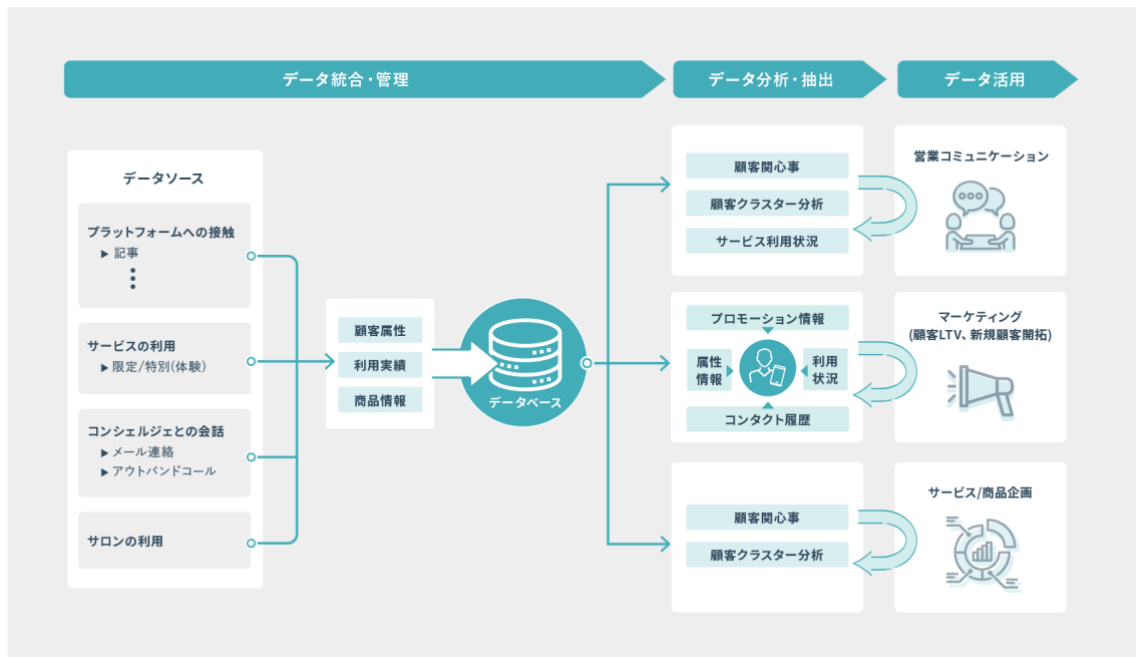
データ統合・管理

データ分析・抽出

データ活用

データソース

プラットフォームへの接触
▶ 記事
⋮

サービスの利用
▶ 限定/特別(体験)

コンシェルジェとの会話
▶ メール連絡
▶ アウトバンドコール

サロンの利用

顧客属性
利用実績
商品情報

データベース

顧客関心事
顧客クラスター分析
サービス利用状況

営業コミュニケーション

プロモーション情報
属性情報
利用状況
コンタクト履歴

マーケティング
(顧客LTV、新規顧客開拓)

顧客関心事
顧客クラスター分析

サービス/商品企画